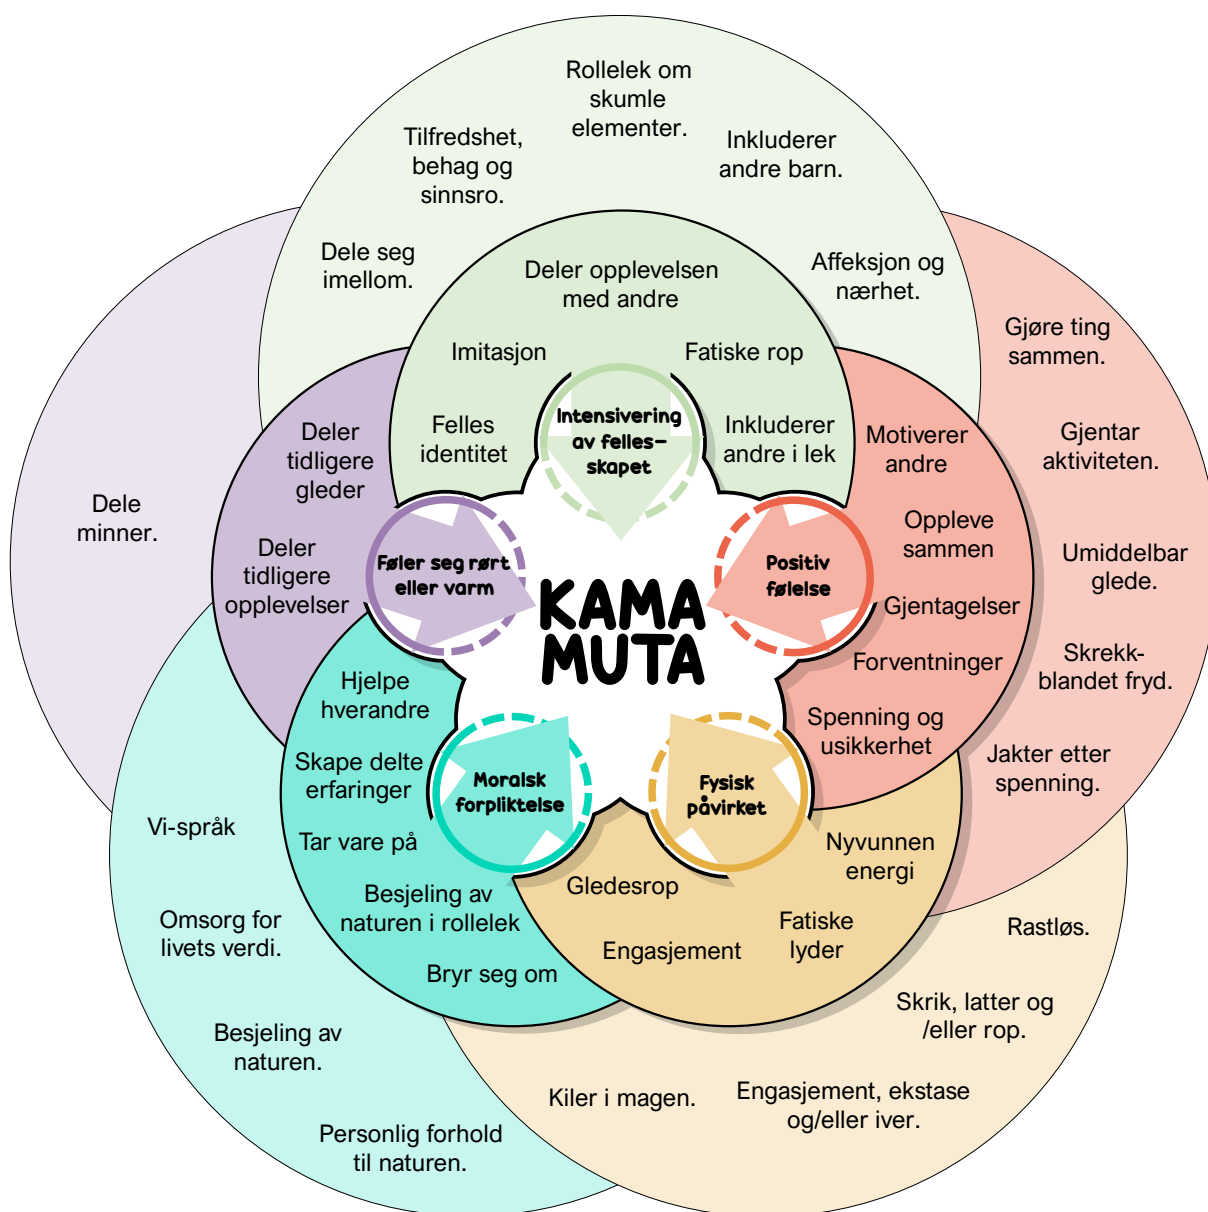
Rollelek om skumle elementer.

Tilfredshet, behag og sinnsro.

Inkluderer andre barn.

Dele seg imellom.

Affeksjon og nærhet.

Deler opplevelsen med andre

Imitasjon

Fatiske rop

Felles identitet

Intensivering av felles-skapet

Inkluderer andre i lek

Gjøre ting sammen.

Gjentar aktiviteten.

Motiverer andre

Deler tidligere gleder

Dele minner.

Føler seg rørt eller varm

Positiv følelse

Oppleve sammen

Umiddelbar glede.

Deler tidligere opplevelser

KAMA MUTA

Gjentagelser

Skrekk-blandet fryd.

Forventninger

Hjelpe hverandre

Spenning og usikkerhet

Jakter etter spenning.

Skape delte erfaringer

Moralsk forpliktelse

Fysisk påvirket

Vi-språk

Tar vare på

Nyvunnen energi

Gledesrop

Besjeling av naturen i rollelek

Omsorg for livets verdi.

Fatiske lyder

Rastløs.

Engasjement

Bryr seg om

Skrik, latter og /eller rop.

Besjeling av naturen.

Kiler i magen.

Engasjement, ekstase og/eller iver.

Personlig forhold til naturen.